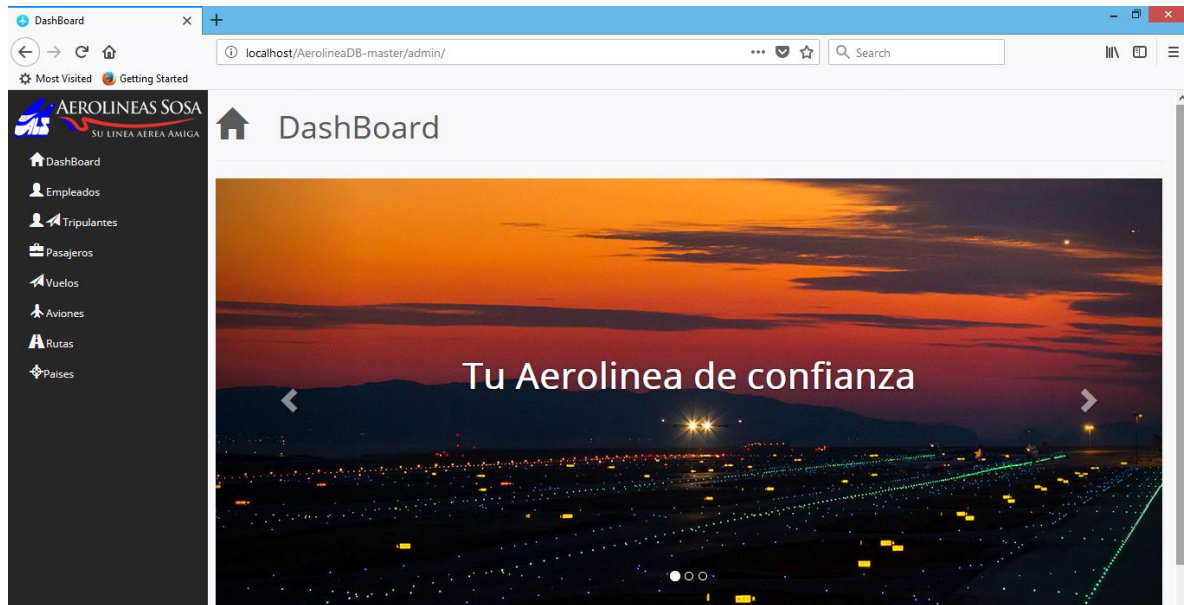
DashBoard
localhost/AerolineaDB-master/admin/
Search
Most Visited Getting Started

ALS AEROLINEAS SOSA
SU LINEA AEREA AMIGA

DashBoard
Empleados
Tripulantes
Pasajeros
Vuelos
Aviones
Rutas
Paises

DashBoard

Tu Aerolinea de confianza